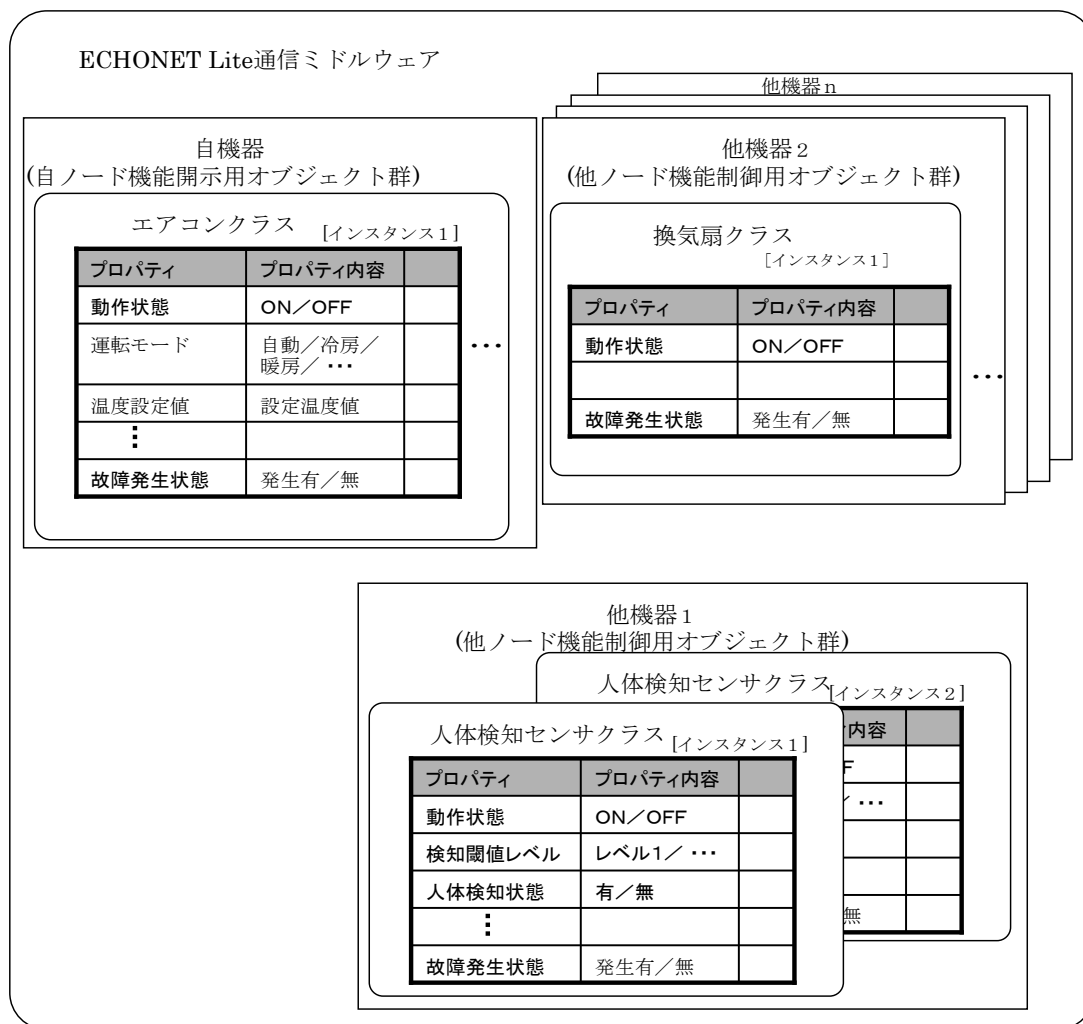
ECHONET Lite通信ミドルウェア

他機器 n

自機器
(自ノード機能開示用オブジェクト群)

エアコンクラス [インスタンス1]

| プロパティ | プロパティ内容 | |
|---|---|---|
| 動作状態 | ON／OFF | |
| 運転モード | 自動／冷房／暖房／・・・ | |
| 温度設定値 | 設定温度値 | |
| ⋮ | | |
| 故障発生状態 | 発生有／無 | |

・・・

他機器 2
(他ノード機能制御用オブジェクト群)

換気扇クラス [インスタンス1]

| プロパティ | プロパティ内容 | |
|---|---|---|
| 動作状態 | ON／OFF | |
| | | |
| 故障発生状態 | 発生有／無 | |

・・・

他機器 1
(他ノード機能制御用オブジェクト群)

人体検知センサクラス [インスタンス2]

| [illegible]内容 | |
|---|---|
| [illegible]F | |
| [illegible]／・・・ | |
| | |
| | |
| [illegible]無 | |

人体検知センサクラス [インスタンス1]

| プロパティ | プロパティ内容 | |
|---|---|---|
| 動作状態 | ON／OFF | |
| 検知閾値レベル | レベル1／・・・ | |
| 人体検知状態 | 有／無 | |
| ⋮ | | |
| 故障発生状態 | 発生有／無 | |